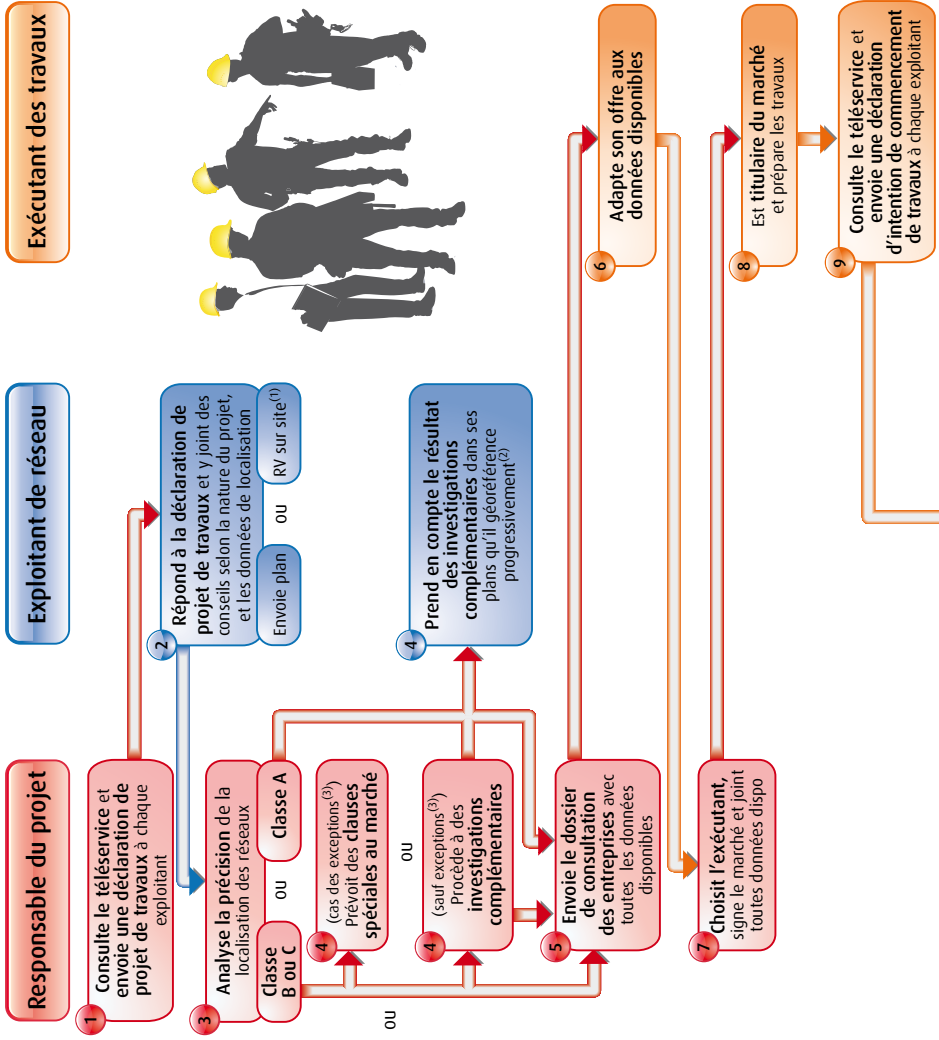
Responsable du projet

Exploitant de réseau

Exécutant des travaux

1 Consulte le téléservice et envoie une déclaration de projet de travaux à chaque exploitant

2 Répond à la déclaration de projet de travaux et y joint des conseils selon la nature du projet, et les données de localisation

Envoie plan

ou

RV sur site$^{(1)}$

3 Analyse la précision de la localisation des réseaux

Classe A

ou

Classe B ou C

ou

4 (cas des exceptions$^{(3)}$) Prévoit des clauses spéciales au marché

ou

4 (sauf exceptions$^{(3)}$) Procède à des investigations complémentaires

4 Prend en compte le résultat des investigations complémentaires dans ses plans qu'il géoréférence progressivement$^{(2)}$

5 Envoie le dossier de consultation des entreprises avec toutes les données disponibles

6 Adapte son offre aux données disponibles

7 Choisit l'exécutant, signe le marché et joint toutes données dispo

8 Est titulaire du marché et prépare les travaux

9 Consulte le téléservice et envoie une déclaration d'intention de commencement de travaux à chaque exploitant